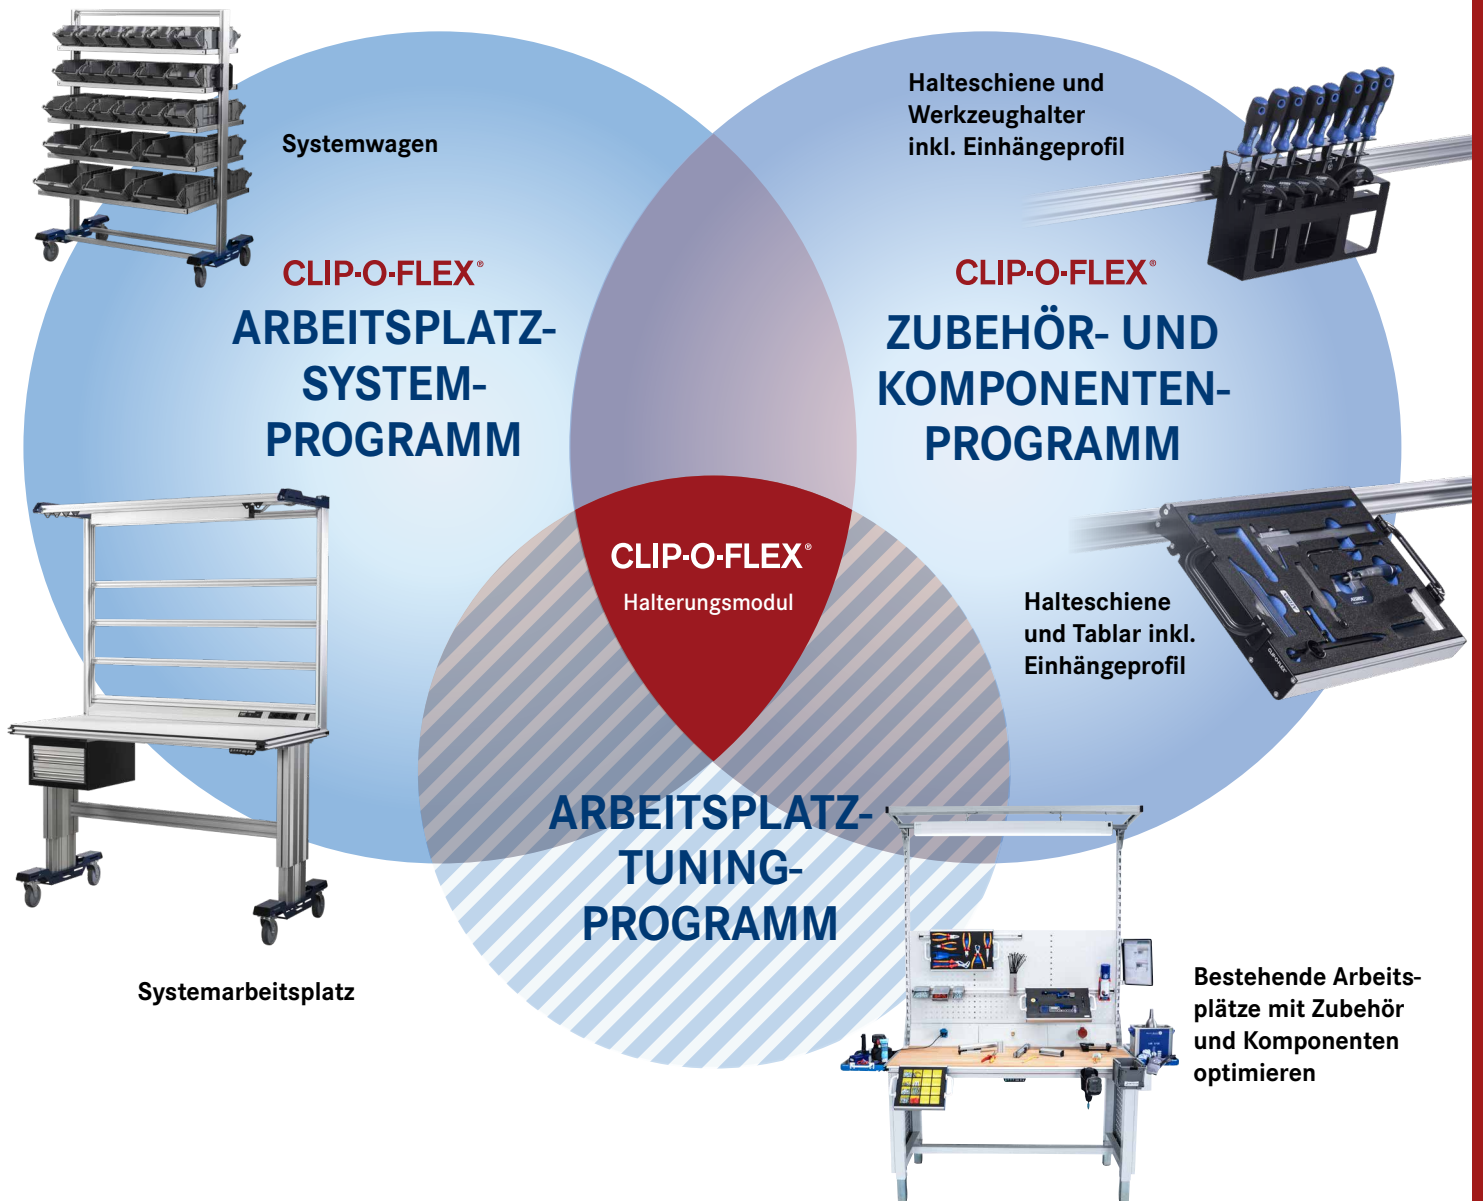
Systemwagen

CLIP-O-FLEX®
ARBEITSPLATZ-SYSTEM-PROGRAMM

Halteschiene und Werkzeughalter inkl. Einhängeprofil

CLIP-O-FLEX®
ZUBEHÖR- UND KOMPONENTEN-PROGRAMM

CLIP-O-FLEX®
Halterungsmodul

Halteschiene und Tablar inkl. Einhängeprofil

ARBEITSPLATZ-TUNING-PROGRAMM

Systemarbeitsplatz

Bestehende Arbeitsplätze mit Zubehör und Komponenten optimieren